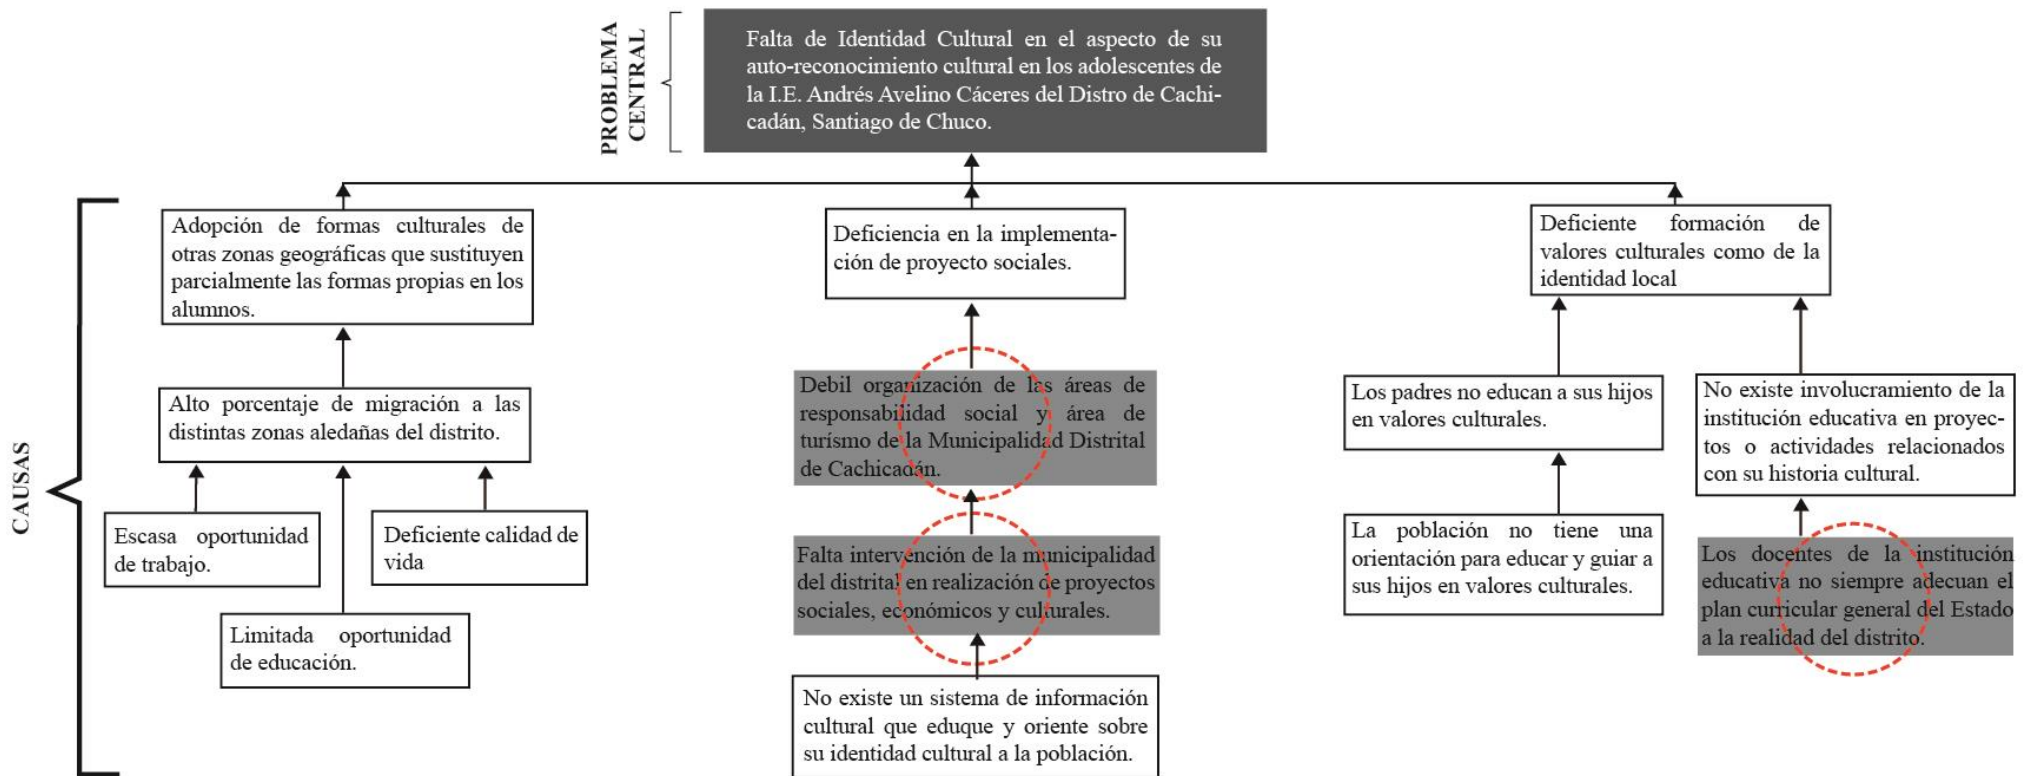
PROBLEMA CENTRAL

Falta de Identidad Cultural en el aspecto de su auto-reconocimiento cultural en los adolescentes de la I.E. Andrés Avelino Cáceres del Distro de Cachicadán, Santiago de Chuco.

CAUSAS

Adopción de formas culturales de otras zonas geográficas que sustituyen parcialmente las formas propias en los alumnos.

Alto porcentaje de migración a las distintas zonas aledañas del distrito.

Escasa oportunidad de trabajo.

Deficiente calidad de vida

Limitada oportunidad de educación.

Deficiencia en la implementación de proyecto sociales.

Debil organización de las áreas de responsabilidad social y área de turísmo de la Municipalidad Distrital de Cachicadán.

Falta intervención de la municipalidad del distrital en realización de proyectos sociales, económicos y culturales.

No existe un sistema de información cultural que eduque y oriente sobre su identidad cultural a la población.

Deficiente formación de valores culturales como de la identidad local

Los padres no educan a sus hijos en valores culturales.

La población no tiene una orientación para educar y guiar a sus hijos en valores culturales.

No existe involucramiento de la institución educativa en proyectos o actividades relacionados con su historia cultural.

Los docentes de la institución educativa no siempre adecuan el plan curricular general del Estado a la realidad del distrito.